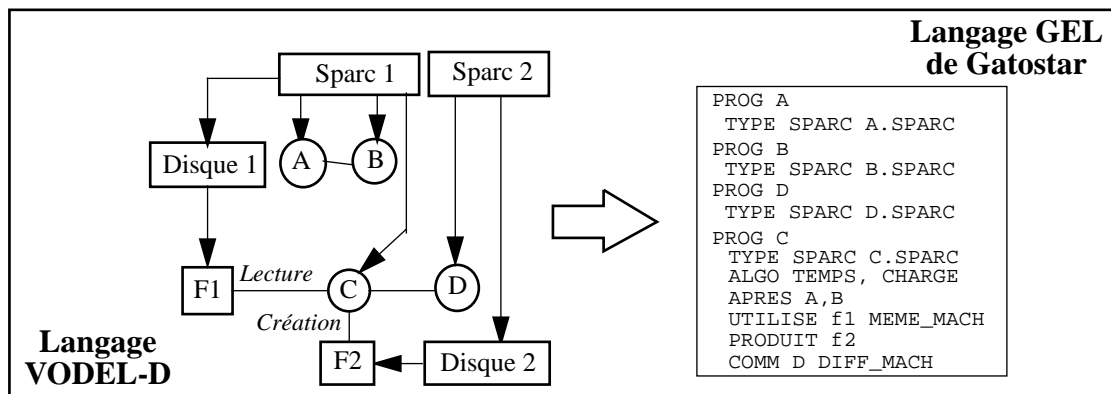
Langage GEL de Gatostar

Sparc 1

Sparc 2

Disque 1

A

B

F1

Lecture

C

D

Création

F2

Disque 2

Langage VODEL-D

PROG A
TYPE SPARC A.SPARC
PROG B
TYPE SPARC B.SPARC
PROG D
TYPE SPARC D.SPARC
PROG C
TYPE SPARC C.SPARC
ALGO TEMPS, CHARGE
APRES A,B
UTILISE f1 MEME_MACH
PRODUIT f2
COMM D DIFF_MACH